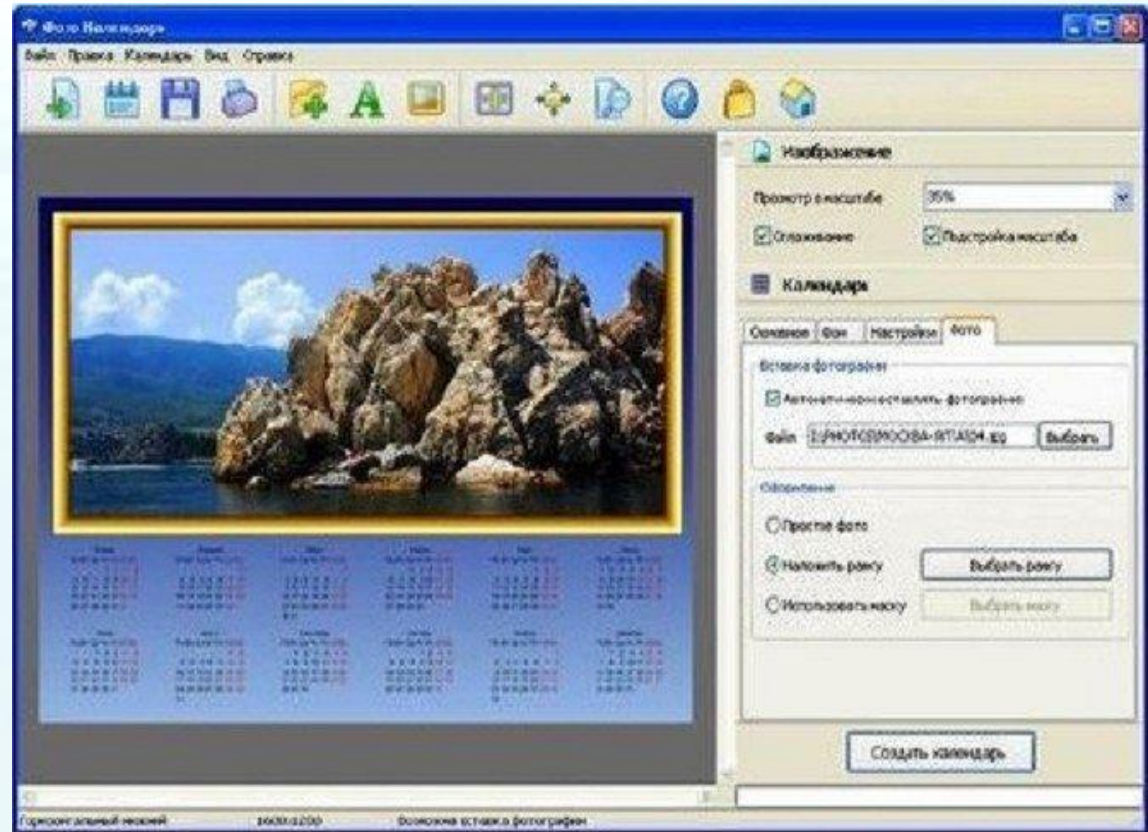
Фото Календарь

Файл Правка Календарь Вид Справка

Изображение

Просмотр в масштабе 35%

Сглаживание Подстройка масштаба

Календарь

Основное Фон Настройки Фото

Вставка фотографии

Автоматически вставлять фотографию

Файл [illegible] Выбрать

Оформление

Простое фото

Наложить рамку Выбрать рамку

Использовать маску Выбрать маску

Создать календарь

Горизонтальный весенний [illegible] Возможна вставка фотографии